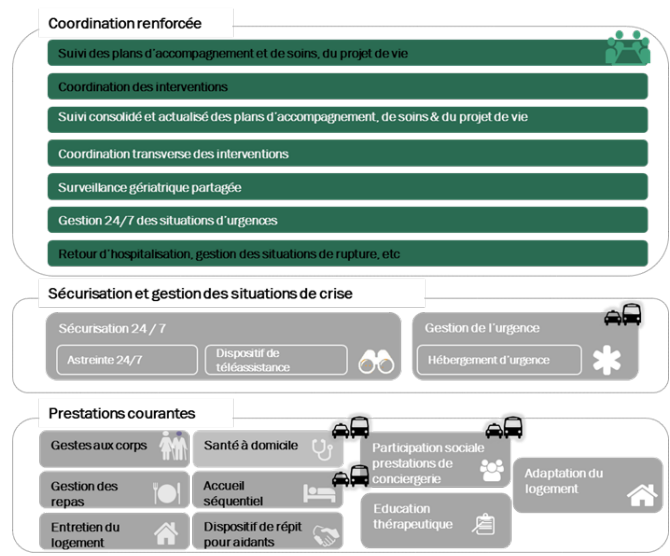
Coordination renforcée

Suivi des plans d'accompagnement et de soins, du projet de vie

Coordination des interventions

Suivi consolidé et actualisé des plans d'accompagnement, de soins & du projet de vie

Coordination transverse des interventions

Surveillance gériatrique partagée

Gestion 24/7 des situations d'urgences

Retour d'hospitalisation, gestion des situations de rupture, etc

Sécurisation et gestion des situations de crise

Sécursation 24 / 7

Astreinte 24/7

Dispositif de téléassistance

Gestion de l'urgence

Hébergement d'urgence

Prestations courantes

Gestes aux corps

Santé à domicile

Participation sociale prestations de conciergerie

Adaptation du logement

Gestion des repas

Accueil séquentiel

Education thérapeutique

Entretien du logement

Dispositif de répit pour aidants